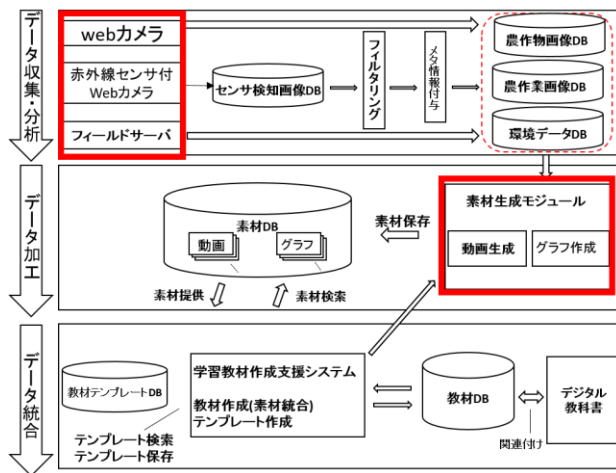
データ収集・分析

webカメラ

赤外線センサ付 Webカメラ

フィールドサーバ

センサ検知画像DB

フィルタリング

メタ情報付与

農作物画像DB

農作業画像DB

環境データDB

データ加工

素材DB

動画

グラフ

素材保存

素材生成モジュール

動画生成

グラフ作成

素材提供

素材検索

データ統合

教材テンプレートDB

学習教材作成支援システム

教材作成(素材統合)
テンプレート作成

教材DB

デジタル教科書

テンプレート検索
テンプレート保存

関連付け